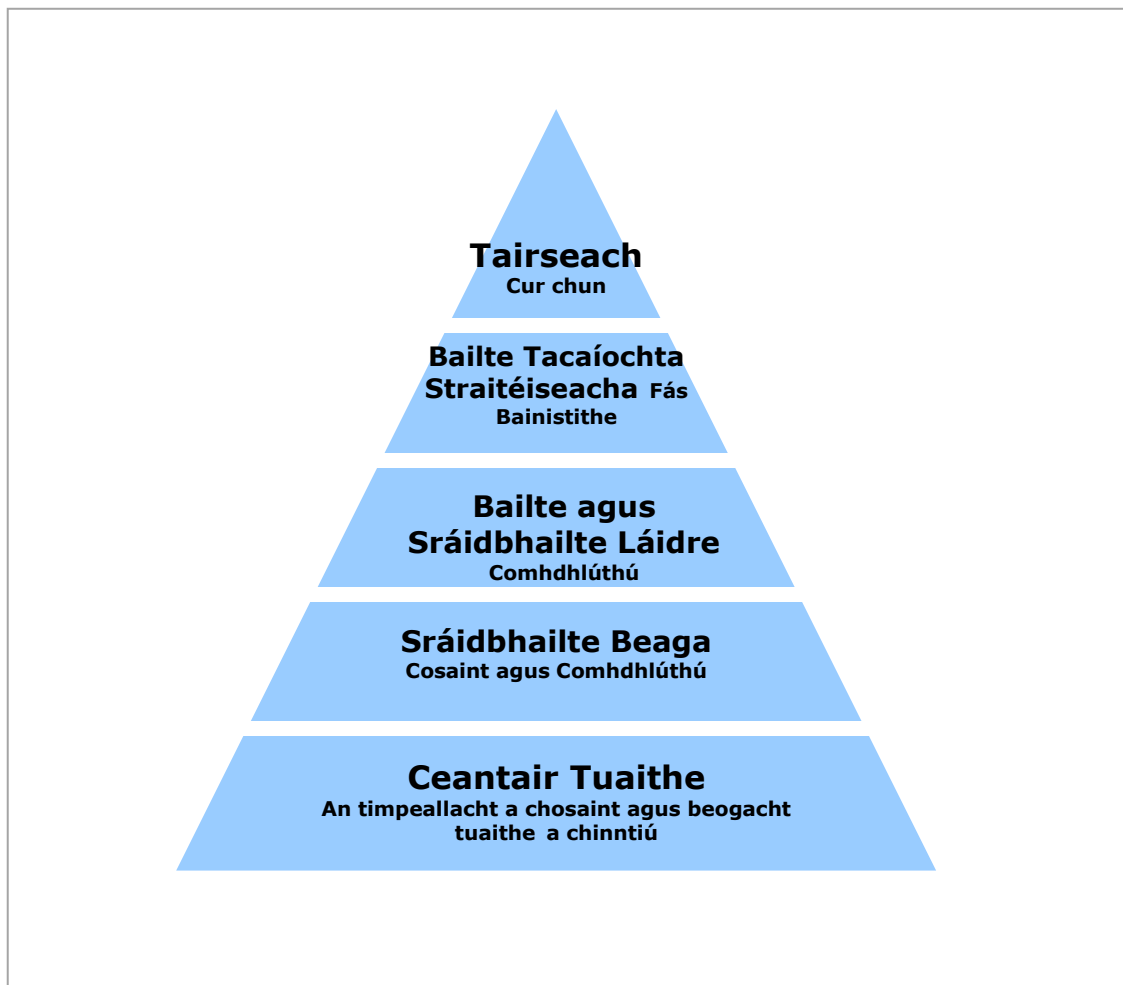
Tairseach
Cur chun

Bailte Tacaíochta Straitéiseacha Fás Bainistithe

Bailte agus Sráidbhailte Láidre
Comhdhlúthú

Sráidbhailte Beaga
Cosaint agus Comhdhlúthú

Ceantair Tuaithe
An timpeallacht a chosaint agus beogacht tuaithe a chinntiú